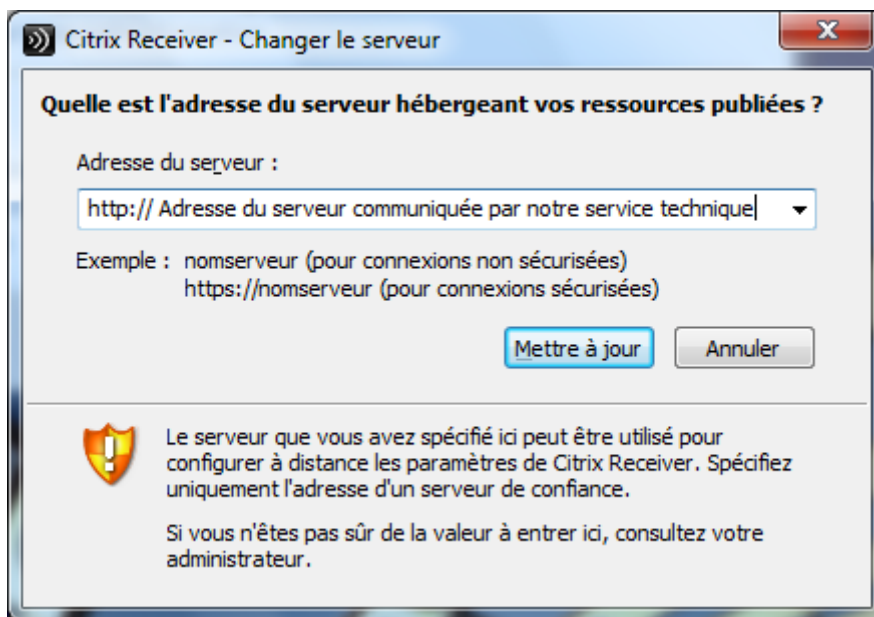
Citrix Receiver - Changer le serveur

Quelle est l'adresse du serveur hébergeant vos ressources publiées ?

Adresse du serveur :

http:// Adresse du serveur communiquée par notre service technique

Exemple : nomserveur (pour connexions non sécurisées)
https://nomserveur (pour connexions sécurisées)

Mettre à jour

Annuler

Le serveur que vous avez spécifié ici peut être utilisé pour configurer à distance les paramètres de Citrix Receiver. Spécifiez uniquement l'adresse d'un serveur de confiance.

Si vous n'êtes pas sûr de la valeur à entrer ici, consultez votre administrateur.